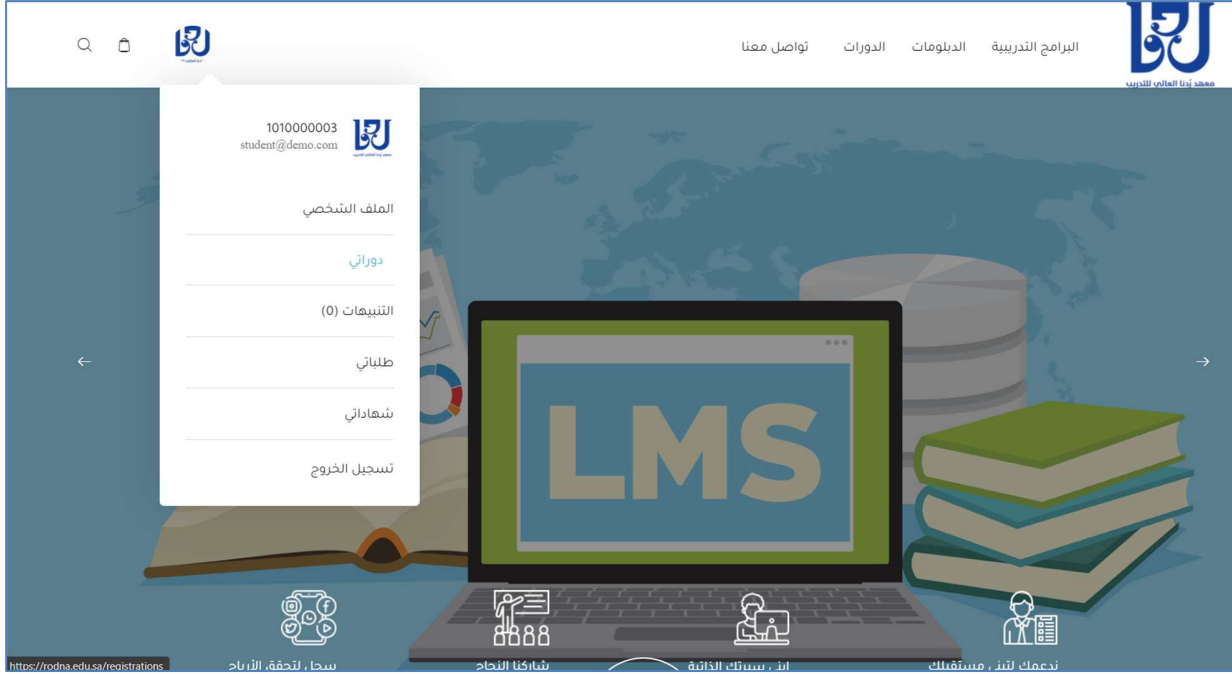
معهد رُدنا العالي للتدريب

البرامج التدريبية الدبلومات الدورات تواصل معنا

1010000003
student@demo.com

الملف الشخصي

دوراتي

التنبيهات (0)

طلباتي

شهاداتي

تسجيل الخروج

LMS

ندعمك لتبني مستقبلك

ابن سيرتك الذاتية

شاركنا النجاح

سجل لتحقق الأرباح

https://rodna.edu.sa/registrations